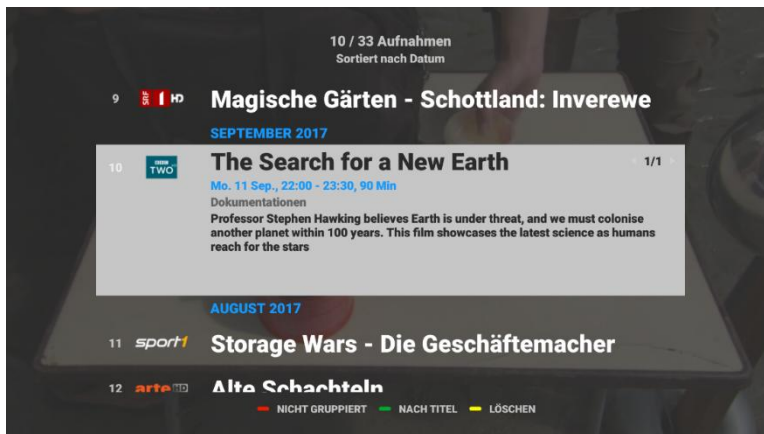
10 / 33 Aufnahmen
Sortiert nach Datum

9 SRF 1 HD Magische Gärten - Schottland: Inverewe

SEPTEMBER 2017

10 BBC TWO The Search for a New Earth 1/1
Mo. 11 Sep., 22:00 - 23:30, 90 Min
Dokumentationen
Professor Stephen Hawking believes Earth is under threat, and we must colonise another planet within 100 years. This film showcases the latest science as humans reach for the stars

AUGUST 2017

11 sport1 Storage Wars - Die Geschäftemacher

12 arte HD Alte Schachteln

NICHT GRUPPIERT NACH TITEL LÖSCHEN